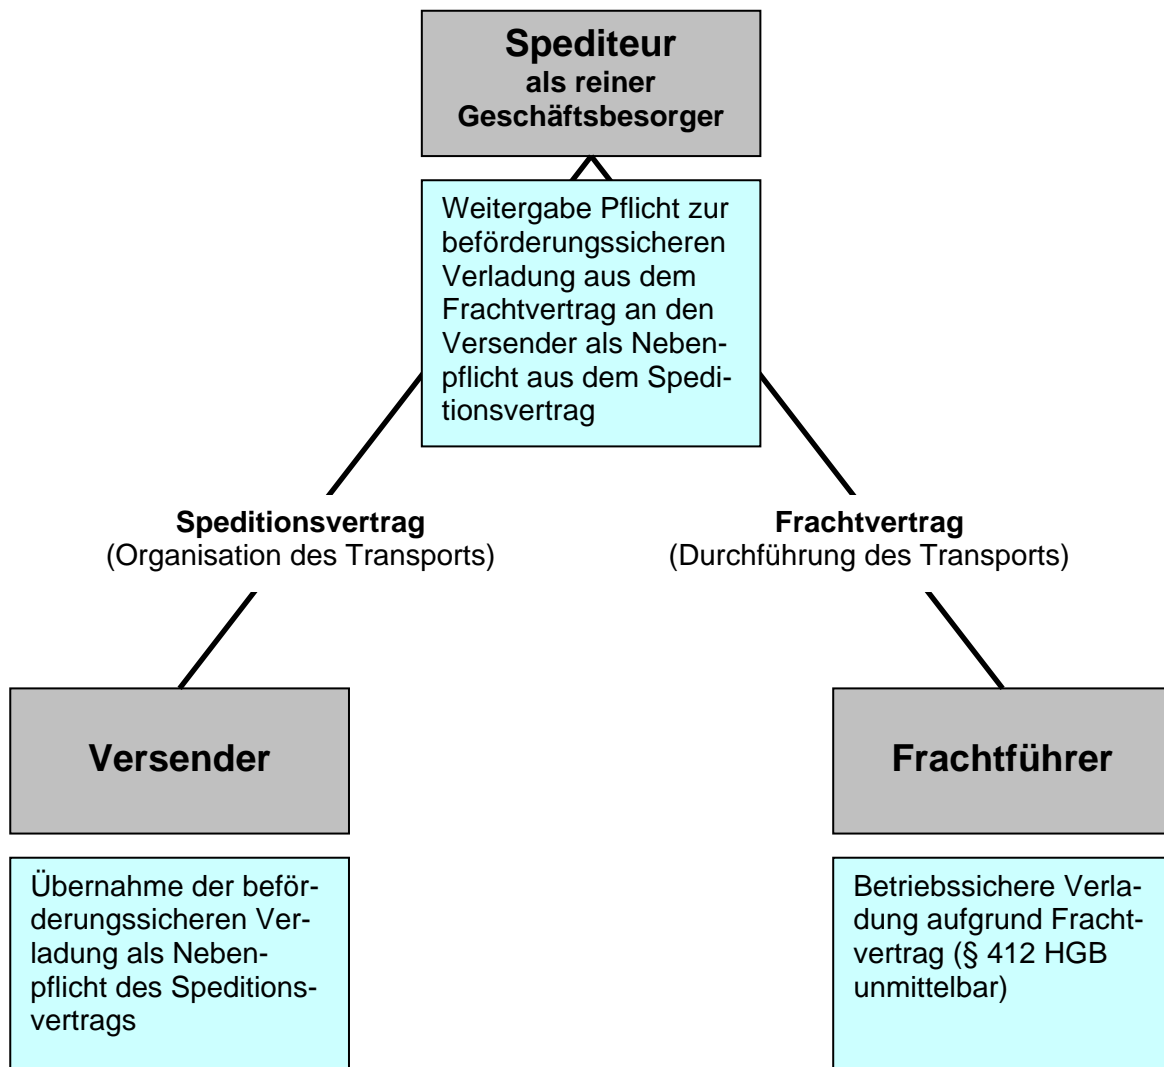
Spediteur
als reiner Geschäftsbesorger

Weitergabe Pflicht zur beförderungssicheren Verladung aus dem Frachtvertrag an den Versender als Nebenpflicht aus dem Speditionsvertrag

Speditionsvertrag
(Organisation des Transports)

Frachtvertrag
(Durchführung des Transports)

Versender

Frachtführer

Übernahme der beförderungssicheren Verladung als Nebenpflicht des Speditionsvertrags

Betriebssichere Verladung aufgrund Frachtvertrag (§ 412 HGB unmittelbar)